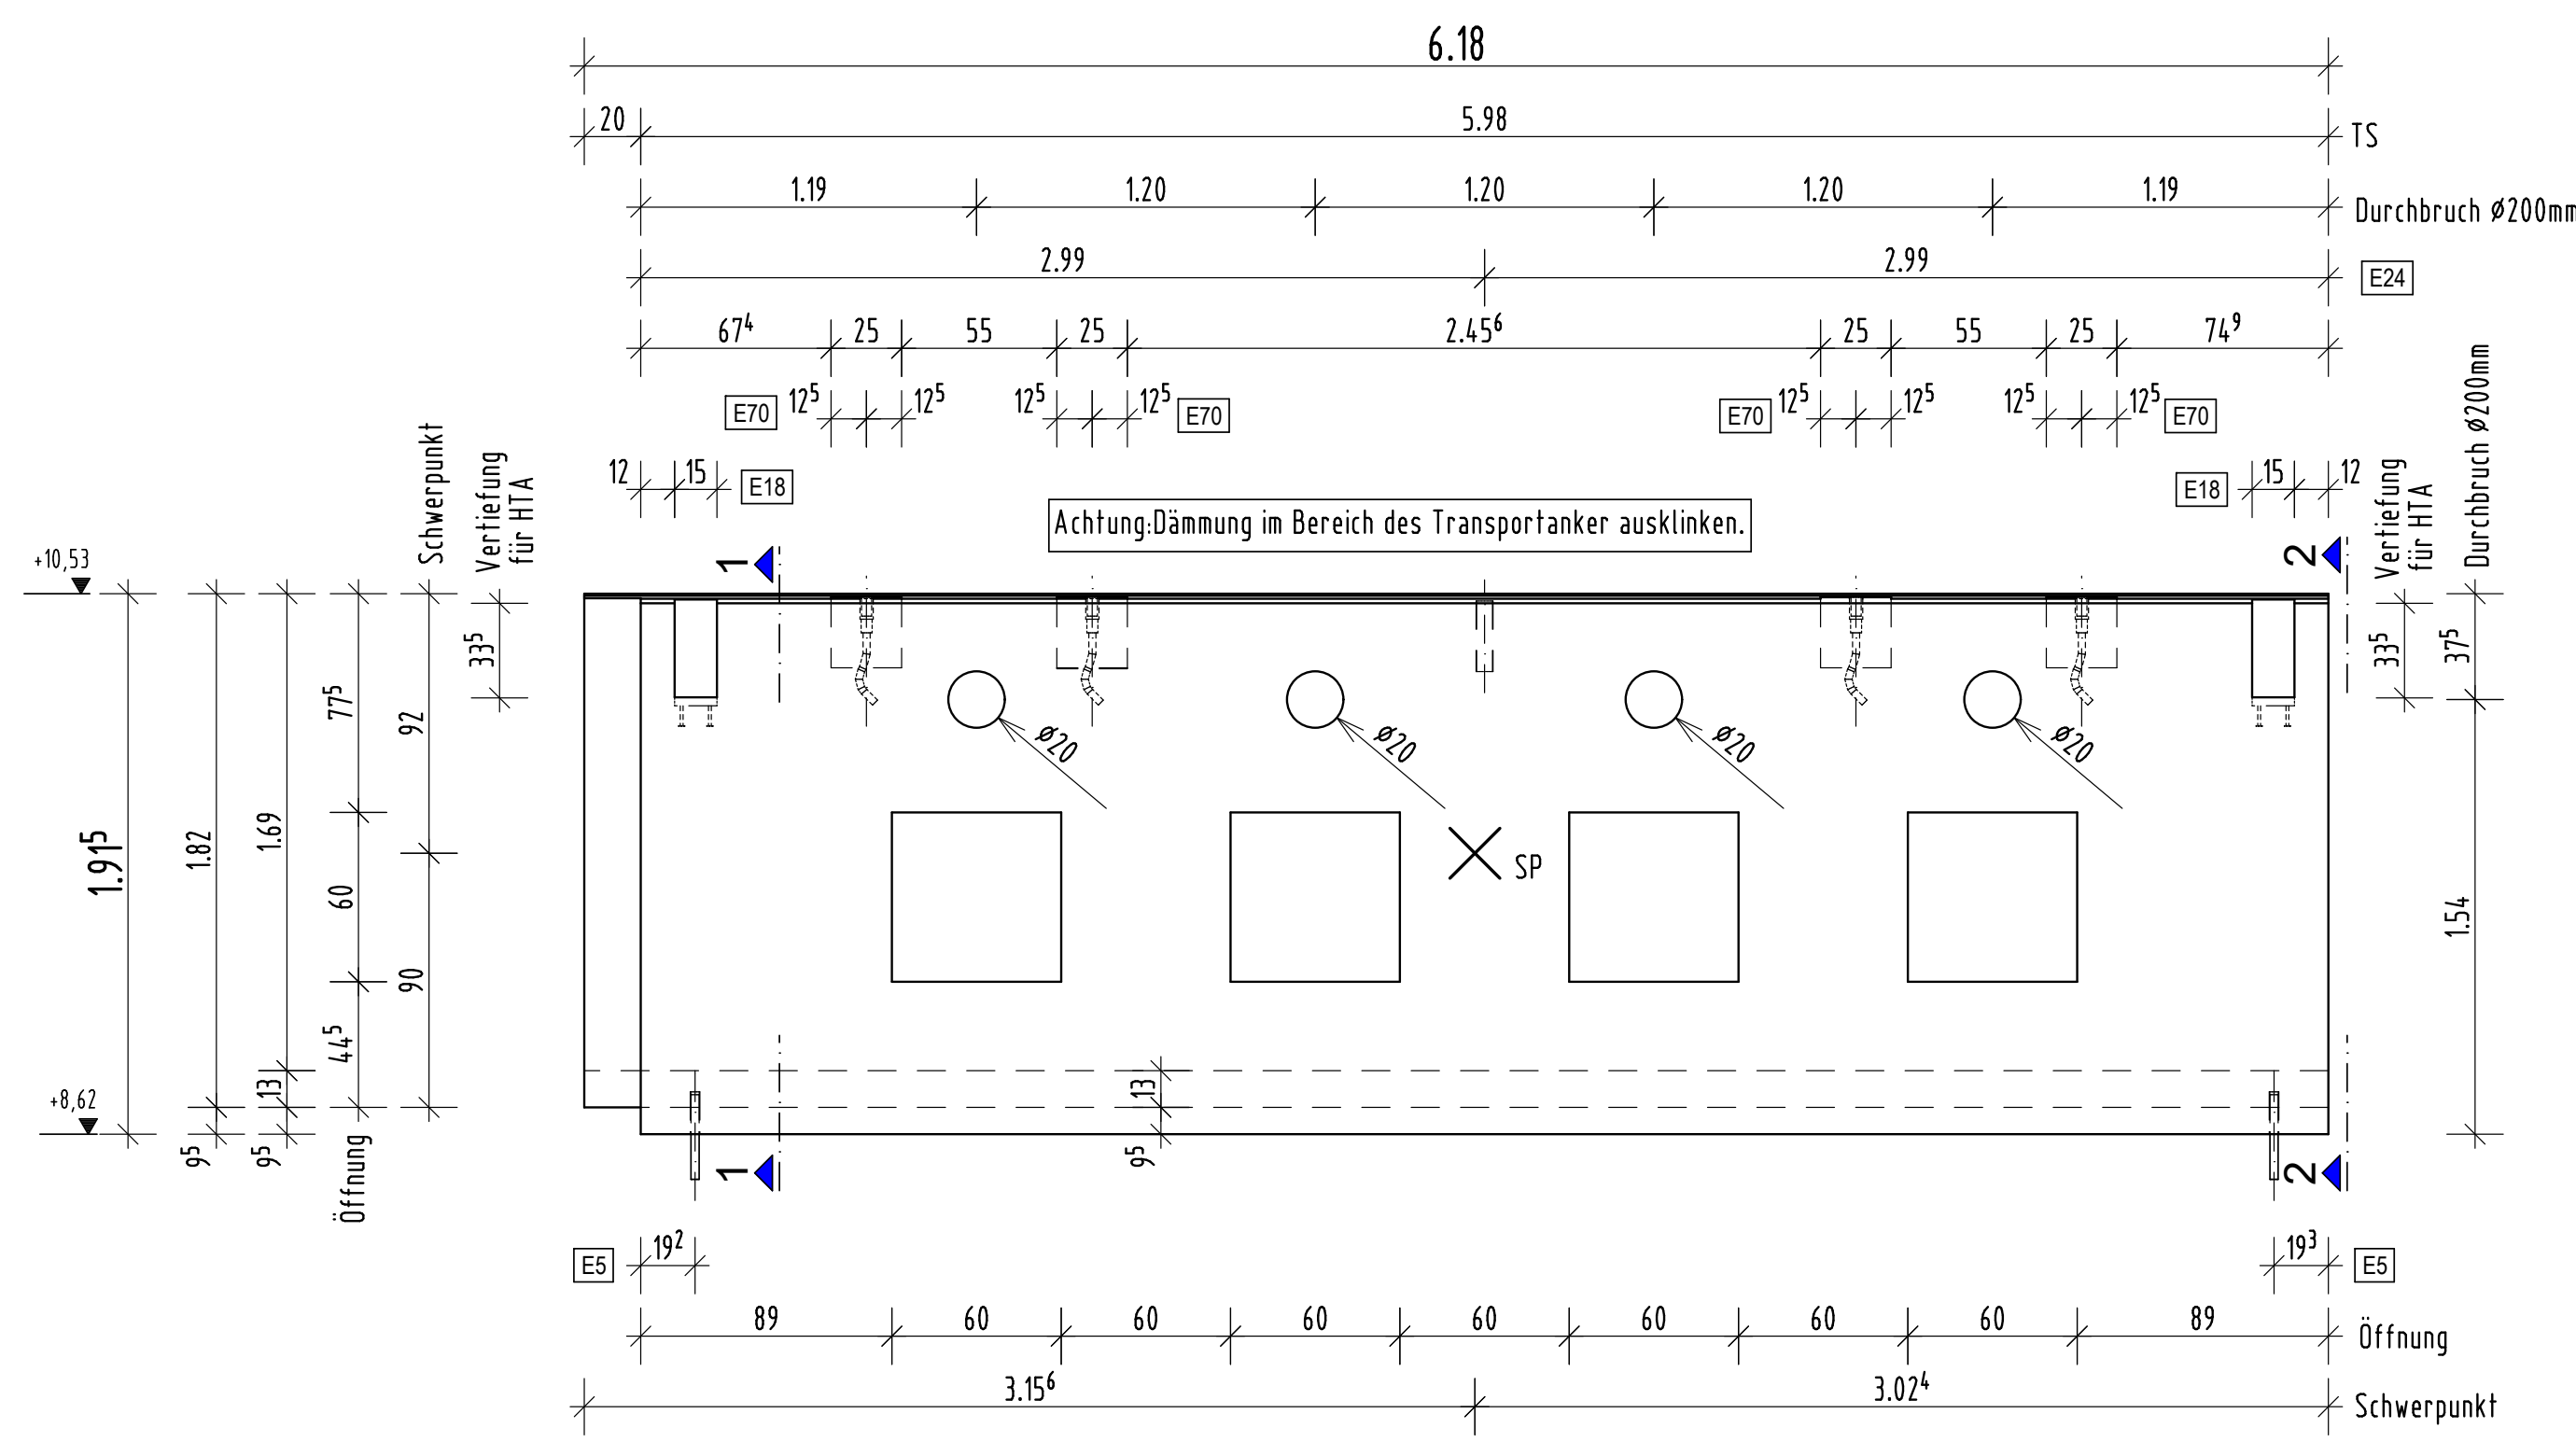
6.18

20 | 5.98 | TS

1.19 | 1.20 | 1.20 | 1.20 | 1.19 | Durchbruch ø200mm

2.99 | 2.99 | E24

$67^4$ | 25 | 55 | 25 | $2.45^6$ | 25 | 55 | 25 | $74^9$

E70 $12^5$ $12^5$ $12^5$ $12^5$ E70 E70 $12^5$ $12^5$ $12^5$ $12^5$ E70

12 15 E18

E18 15 12

Achtung:Dämmung im Bereich des Transportanker ausklinken.

Schwerpunkt

Vertiefung für HTA

Vertiefung für HTA

Durchbruch ø200mm

+10,53

+8,62

1.915

1.82

1.69

$77^5$

60

$44^5$

13

$9^5$

$9^5$

92

90

Öffnung

$33^5$

$33^5$

$37^5$

1.54

1

1

2

2

ø20

ø20

ø20

ø20

SP

13

$9^5$

E5 $19^2$

$19^3$ E5

89 | 60 | 60 | 60 | 60 | 60 | 60 | 60 | 89 | Öffnung

$3.15^6$ | $3.02^4$ | Schwerpunkt